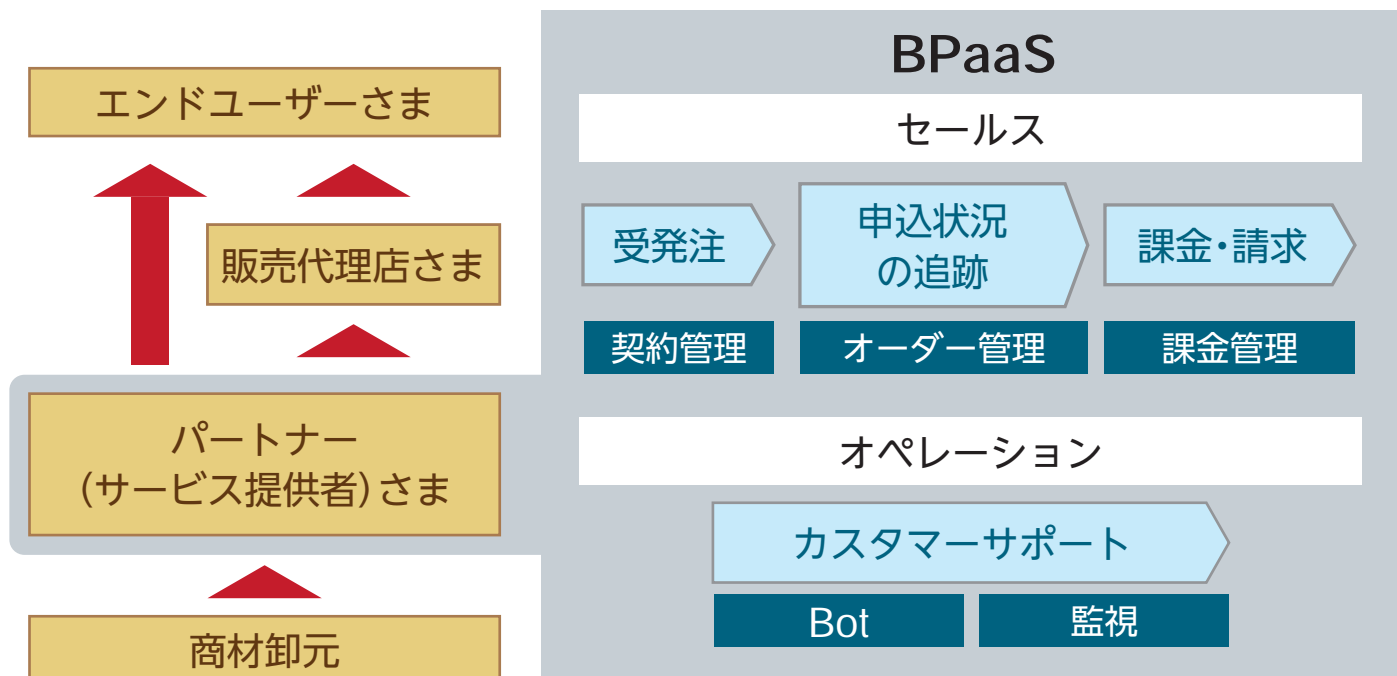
エンドユーザーさま

販売代理店さま

パートナー
(サービス提供者)さま

商材卸元

BPaaS

セールス

受発注

申込状況
の追跡

課金・請求

契約管理

オーダー管理

課金管理

オペレーション

カスタマーサポート

Bot

監視